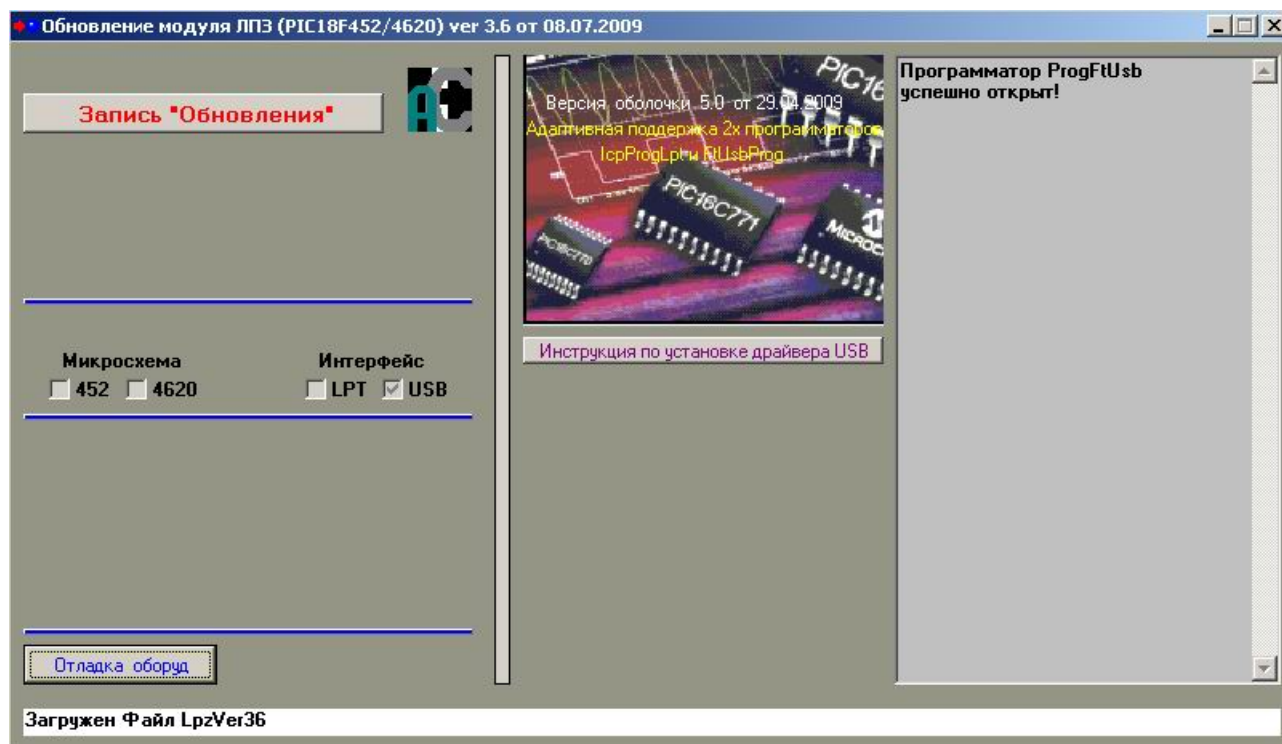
Обновление модуля ЛПЗ (PIC18F452/4620) ver 3.6 от 08.07.2009

Запись "Обновления"

Версия оболочки 5.0 от 29.04.2009
Адаптивная поддержка 2х программаторов
IcpProgLpt и FtUsbProg

PIC16
PIC16C771
MICROC

Программатор ProgFtUsb успешно открыт!

Инструкция по установке драйвера USB

Микросхема
452 4620

Интерфейс
LPT USB

Отладка оборуд

Загружен Файл LpzVer36